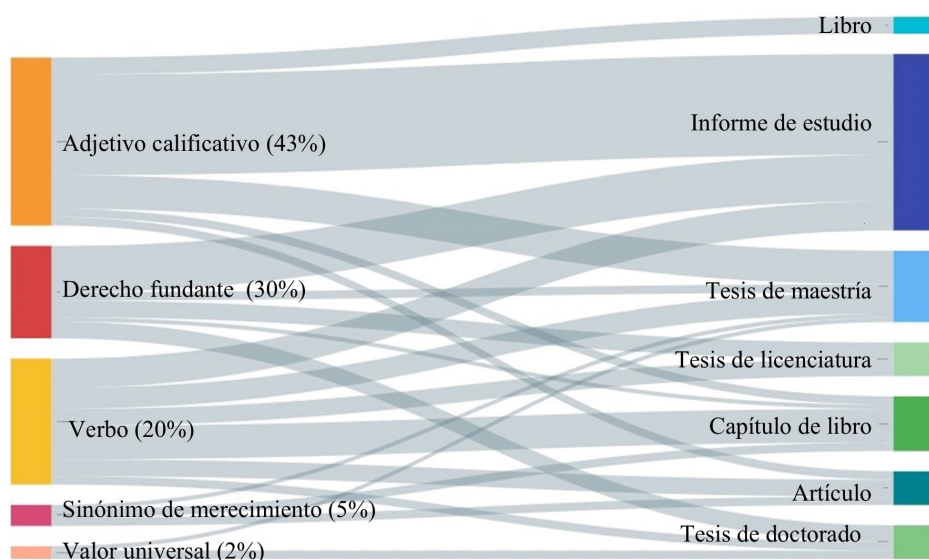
Adjetivo calificativo (43%)

Derecho fundante (30%)

Verbo (20%)

Sinónimo de merecimiento (5%)

Valor universal (2%)

Libro

Informe de estudio

Tesis de maestría

Tesis de licenciatura

Capítulo de libro

Artículo

Tesis de doctorado